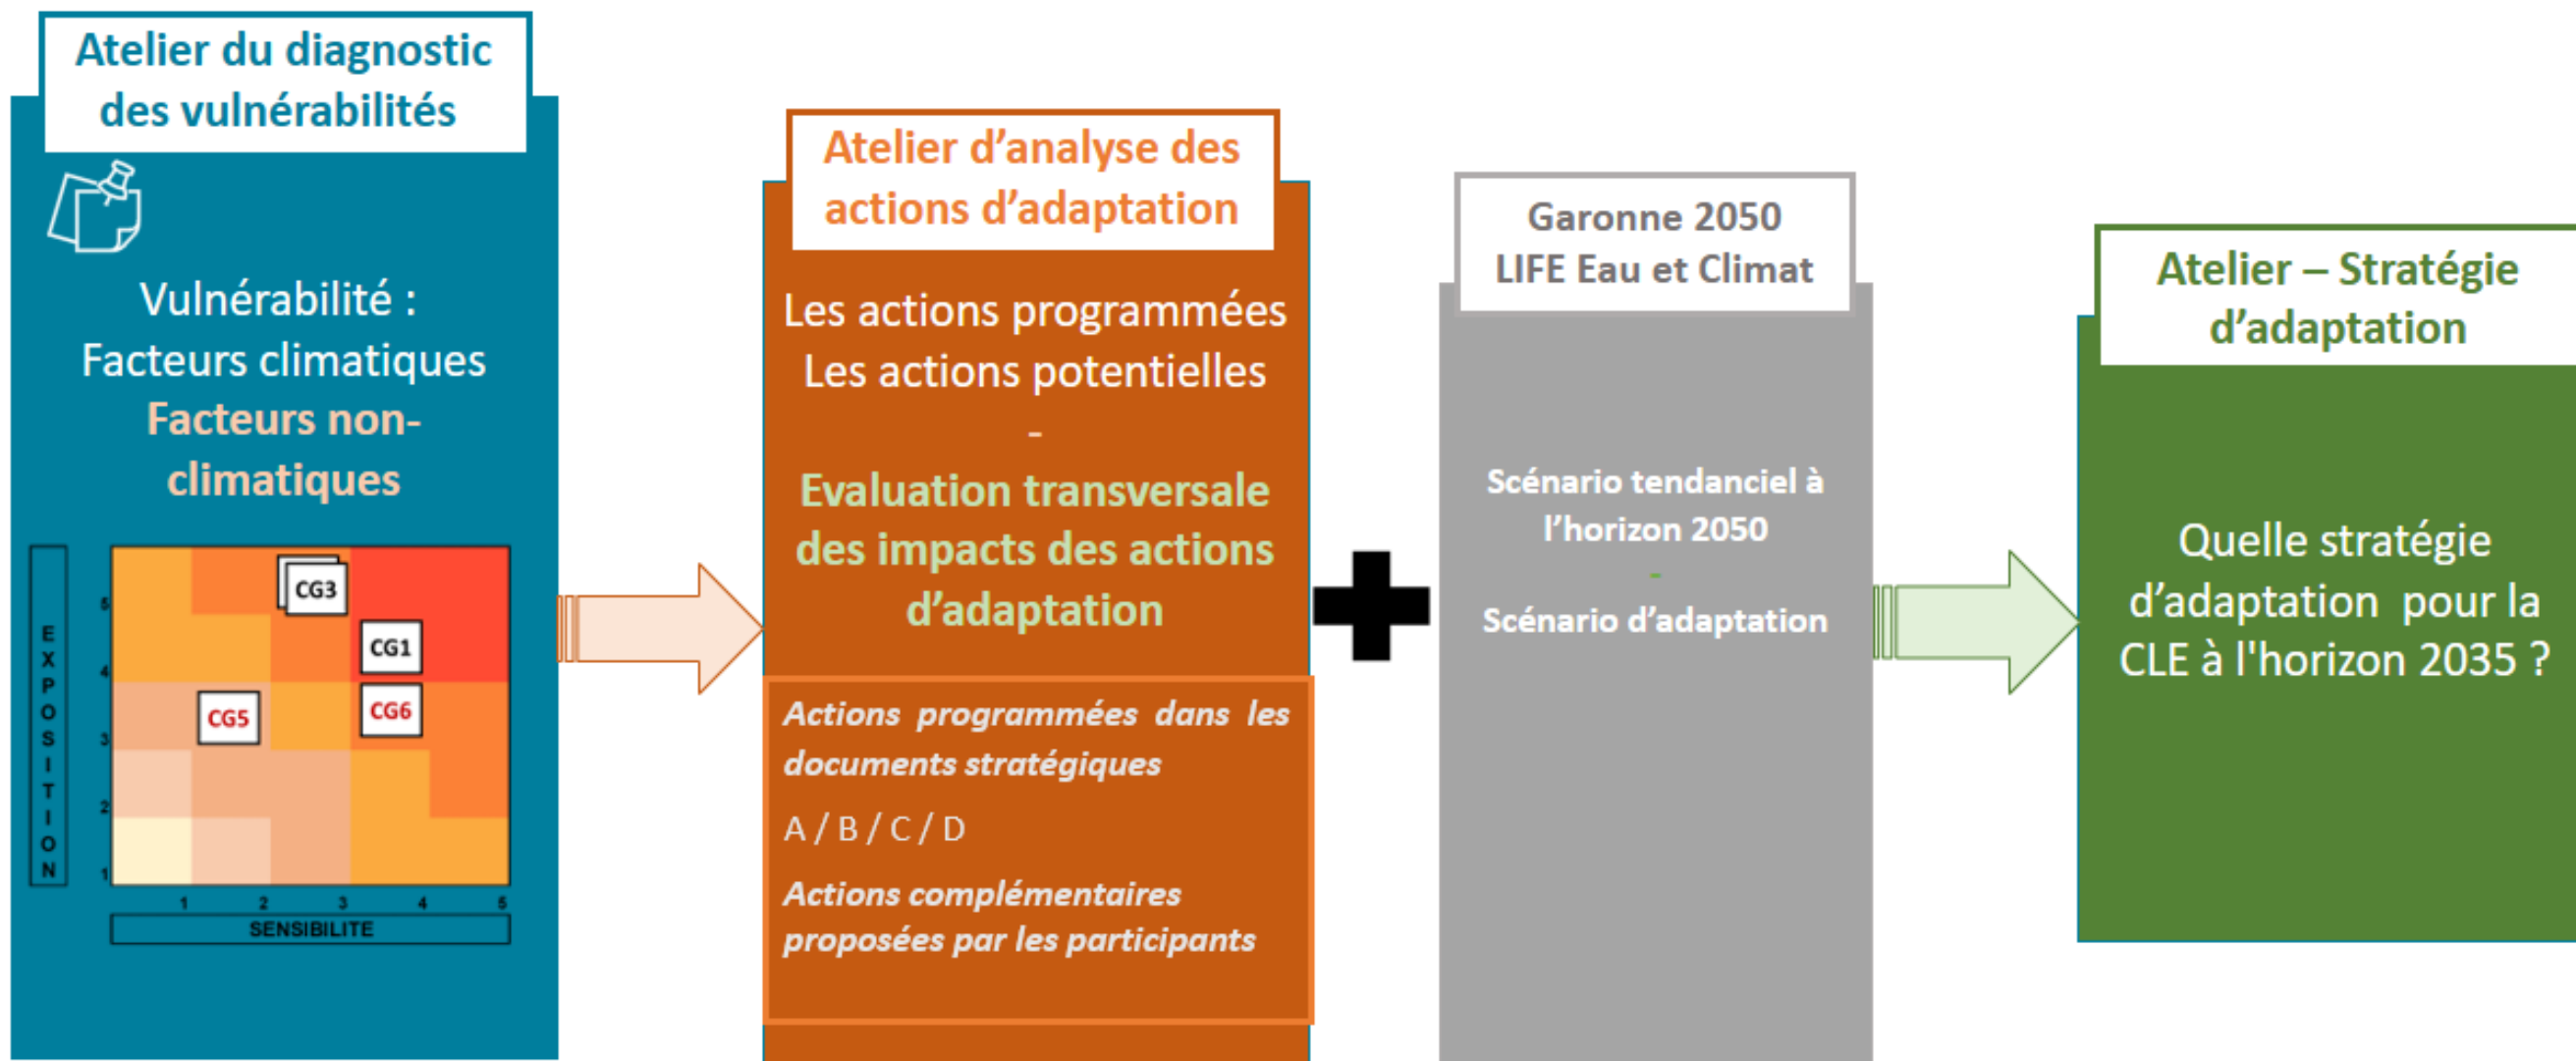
Atelier du diagnostic des vulnérabilités

Vulnérabilité :
Facteurs climatiques
Facteurs non-climatiques

EXPOSITION

| | | | | | |
|---|---|---|---|---|---|
| 5 | | | CG3 | | |
| 4 | | | | CG1 | |
| 3 | | CG5 | | CG6 | |
| 2 | | | | | |
| 1 | | | | | |
| | 1 | 2 | 3 | 4 | 5 |

SENSIBILITE

Atelier d'analyse des actions d'adaptation

Les actions programmées
Les actions potentielles
-
Evaluation transversale des impacts des actions d'adaptation

Actions programmées dans les documents stratégiques

A / B / C / D

Actions complémentaires proposées par les participants

Garonne 2050
LIFE Eau et Climat

Scénario tendanciel à l'horizon 2050
-
Scénario d'adaptation

Atelier – Stratégie d'adaptation

Quelle stratégie d'adaptation pour la CLE à l'horizon 2035 ?